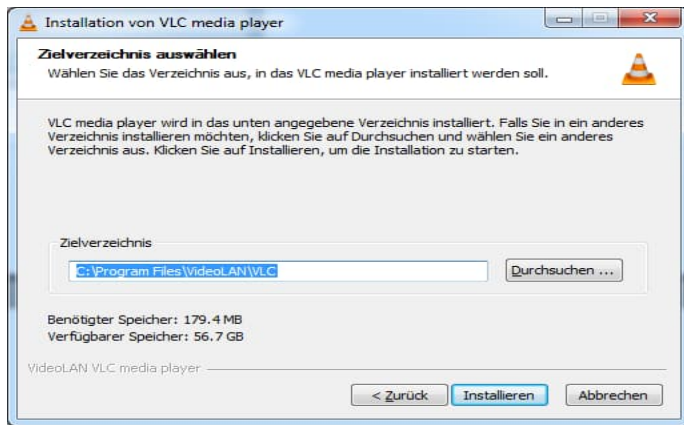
Installation von VLC media player

Zielverzeichnis auswählen
Wählen Sie das Verzeichnis aus, in das VLC media player installiert werden soll.

VLC media player wird in das unten angegebene Verzeichnis installiert. Falls Sie in ein anderes Verzeichnis installieren möchten, klicken Sie auf Durchsuchen und wählen Sie ein anderes Verzeichnis aus. Klicken Sie auf Installieren, um die Installation zu starten.

Zielverzeichnis
C:\Program Files\VideoLAN\VLC
Durchsuchen ...

Benötigter Speicher: 179.4 MB
Verfügbarer Speicher: 56.7 GB

VideoLAN VLC media player

< Zurück
Installieren
Abbrechen